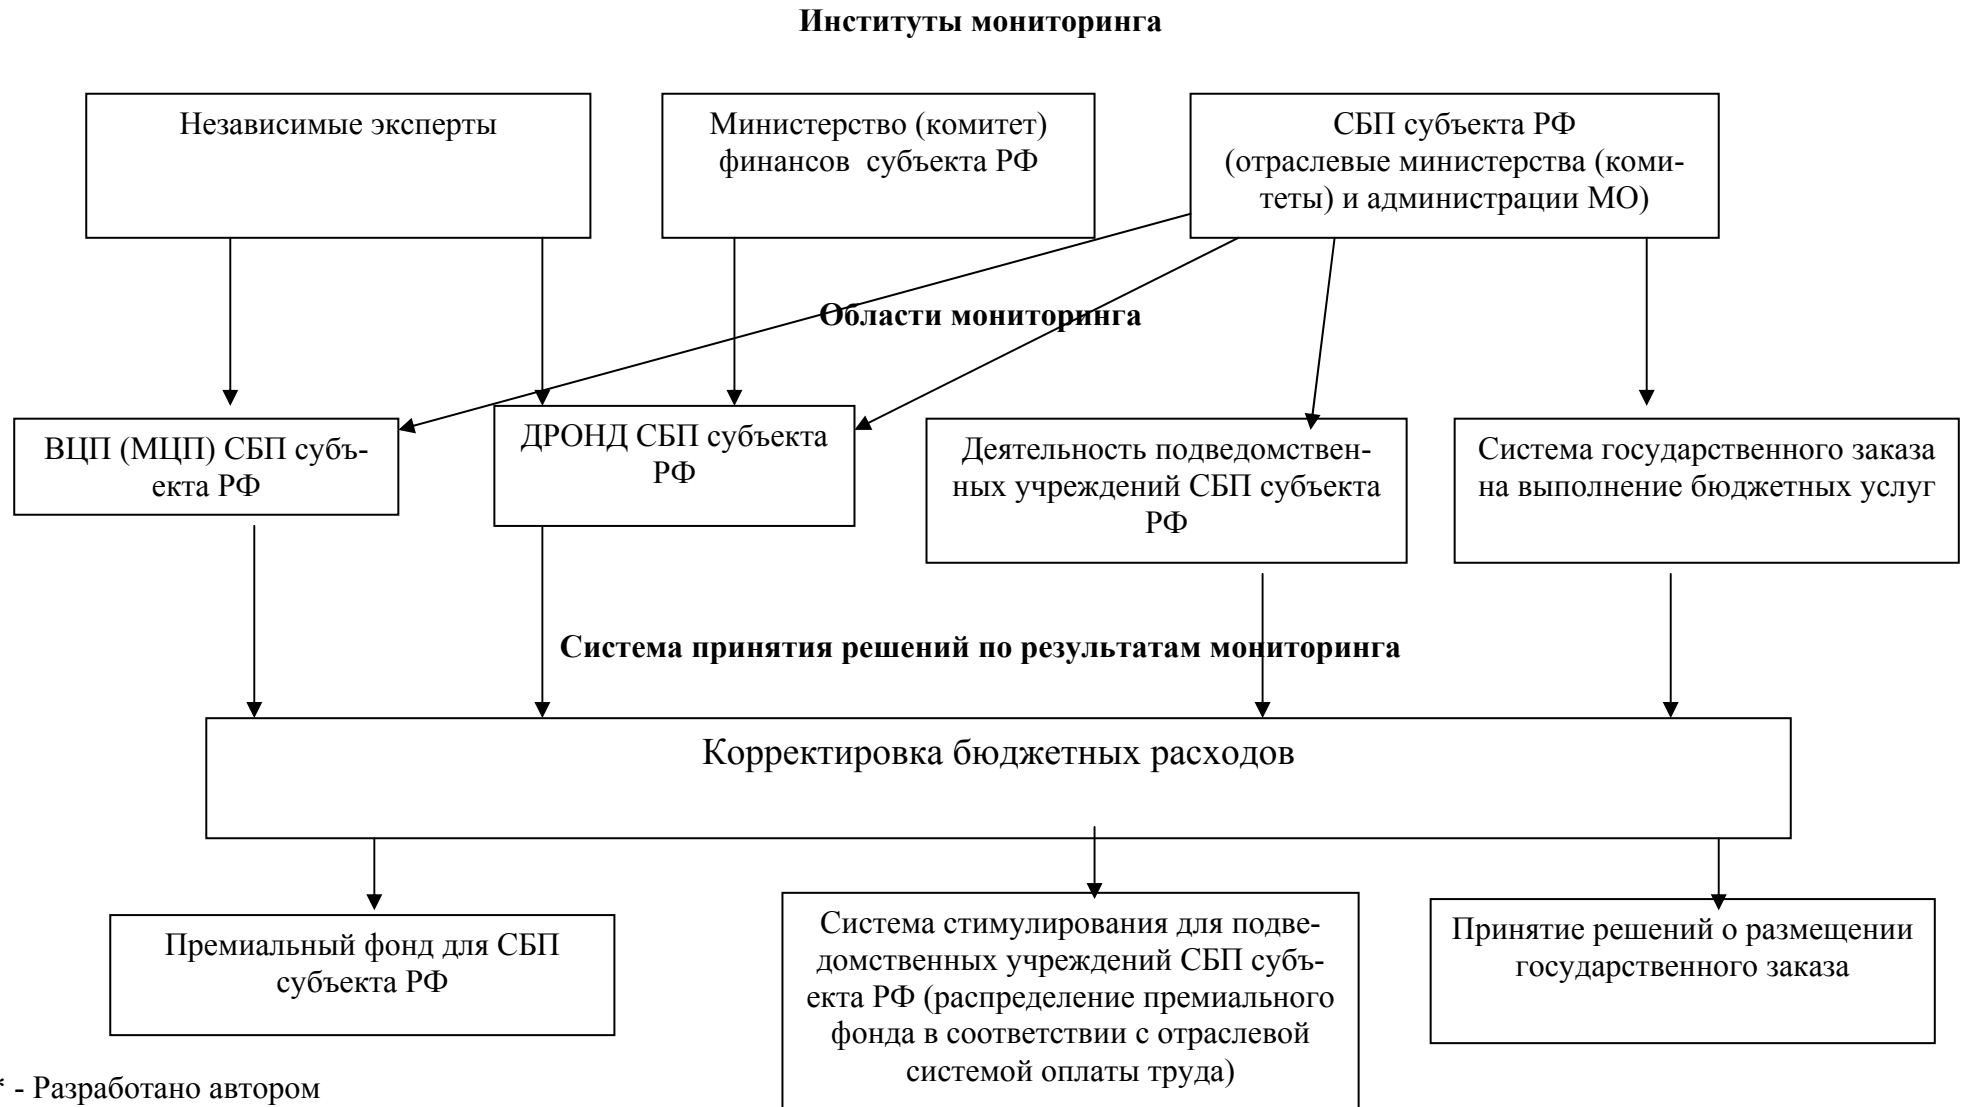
**Институты мониторинга**

Независимые эксперты

Министерство (комитет) финансов субъекта РФ

СБП субъекта РФ (отраслевые министерства (комитеты) и администрации МО)

**Области мониторинга**

ВЦП (МЦП) СБП субъекта РФ

ДРОНД СБП субъекта РФ

Деятельность подведомственных учреждений СБП субъекта РФ

Система государственного заказа на выполнение бюджетных услуг

**Система принятия решений по результатам мониторинга**

Корректировка бюджетных расходов

Премиальный фонд для СБП субъекта РФ

Система стимулирования для подведомственных учреждений СБП субъекта РФ (распределение премиального фонда в соответствии с отраслевой системой оплаты труда)

Принятие решений о размещении государственного заказа

* - Разработано автором